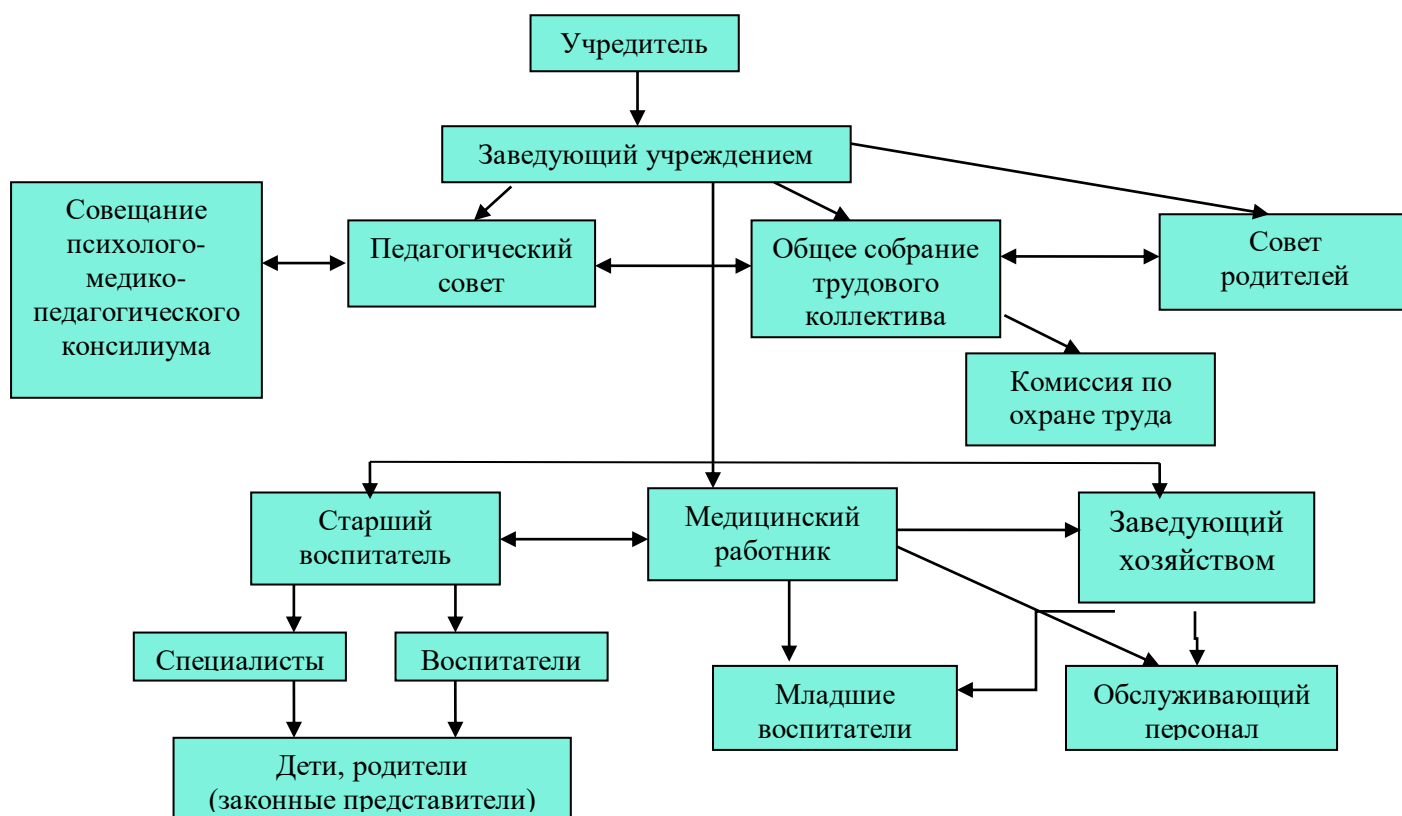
Учредитель

Заведующий учреждением

Совещание психолого-медико-педагогического консилиума

Педагогический совет

Общее собрание трудового коллектива

Совет родителей

Комиссия по охране труда

Старший воспитатель

Медицинский работник

Заведующий хозяйством

Специалисты

Воспитатели

Младшие воспитатели

Обслуживающий персонал

Дети, родители (законные представители)